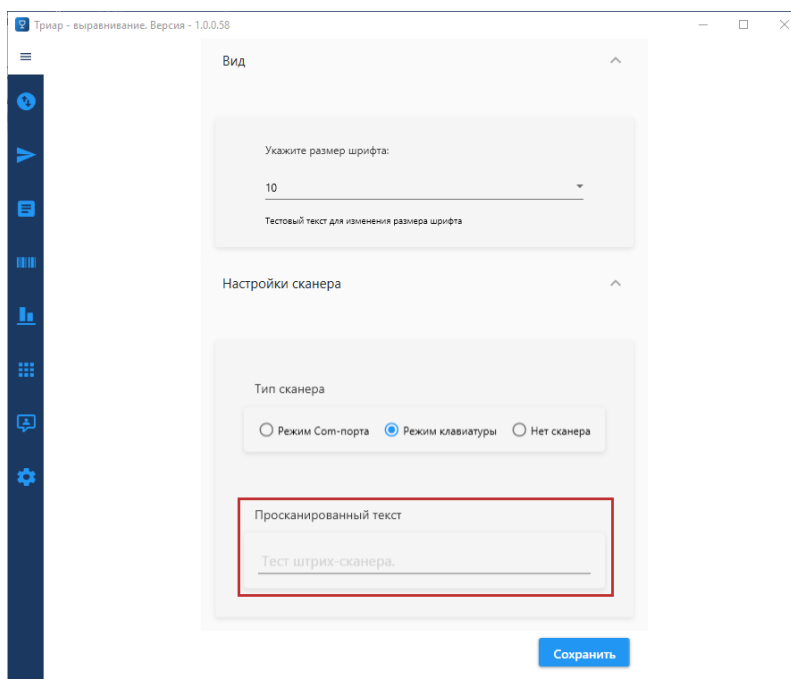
Триар - выравнивание. Версия - 1.0.0.58

Вид

Укажите размер шрифта:

10

Тестовый текст для изменения размера шрифта

Настройки сканера

Тип сканера

Режим Com-порта Режим клавиатуры Нет сканера

Просканированный текст

Тест штрих-сканера.

Сохранить